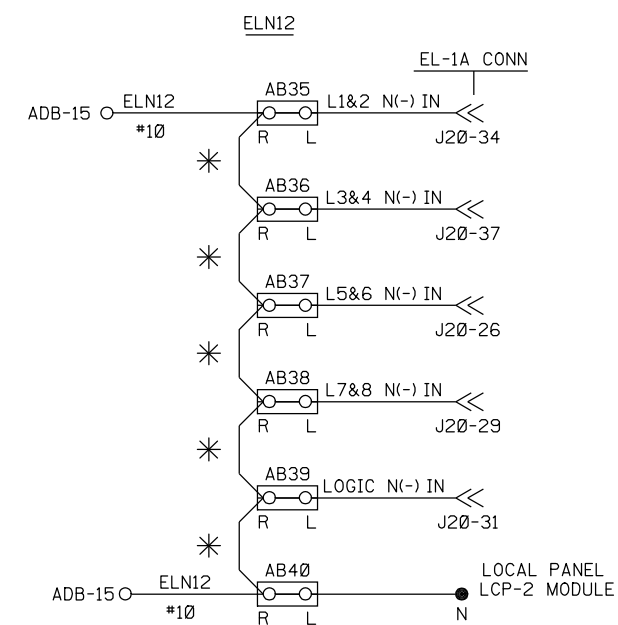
ELN12

EL-1A CONN

ADB-15 ELN12 #1Ø

AB35 R L L1&2 N(-) IN J2Ø-34

AB36 R L L3&4 N(-) IN J2Ø-37

AB37 R L L5&6 N(-) IN J2Ø-26

AB38 R L L7&8 N(-) IN J2Ø-29

AB39 R L LOGIC N(-) IN J2Ø-31

ADB-15 ELN12 #1Ø

AB4Ø R L N

LOCAL PANEL LCP-2 MODULE